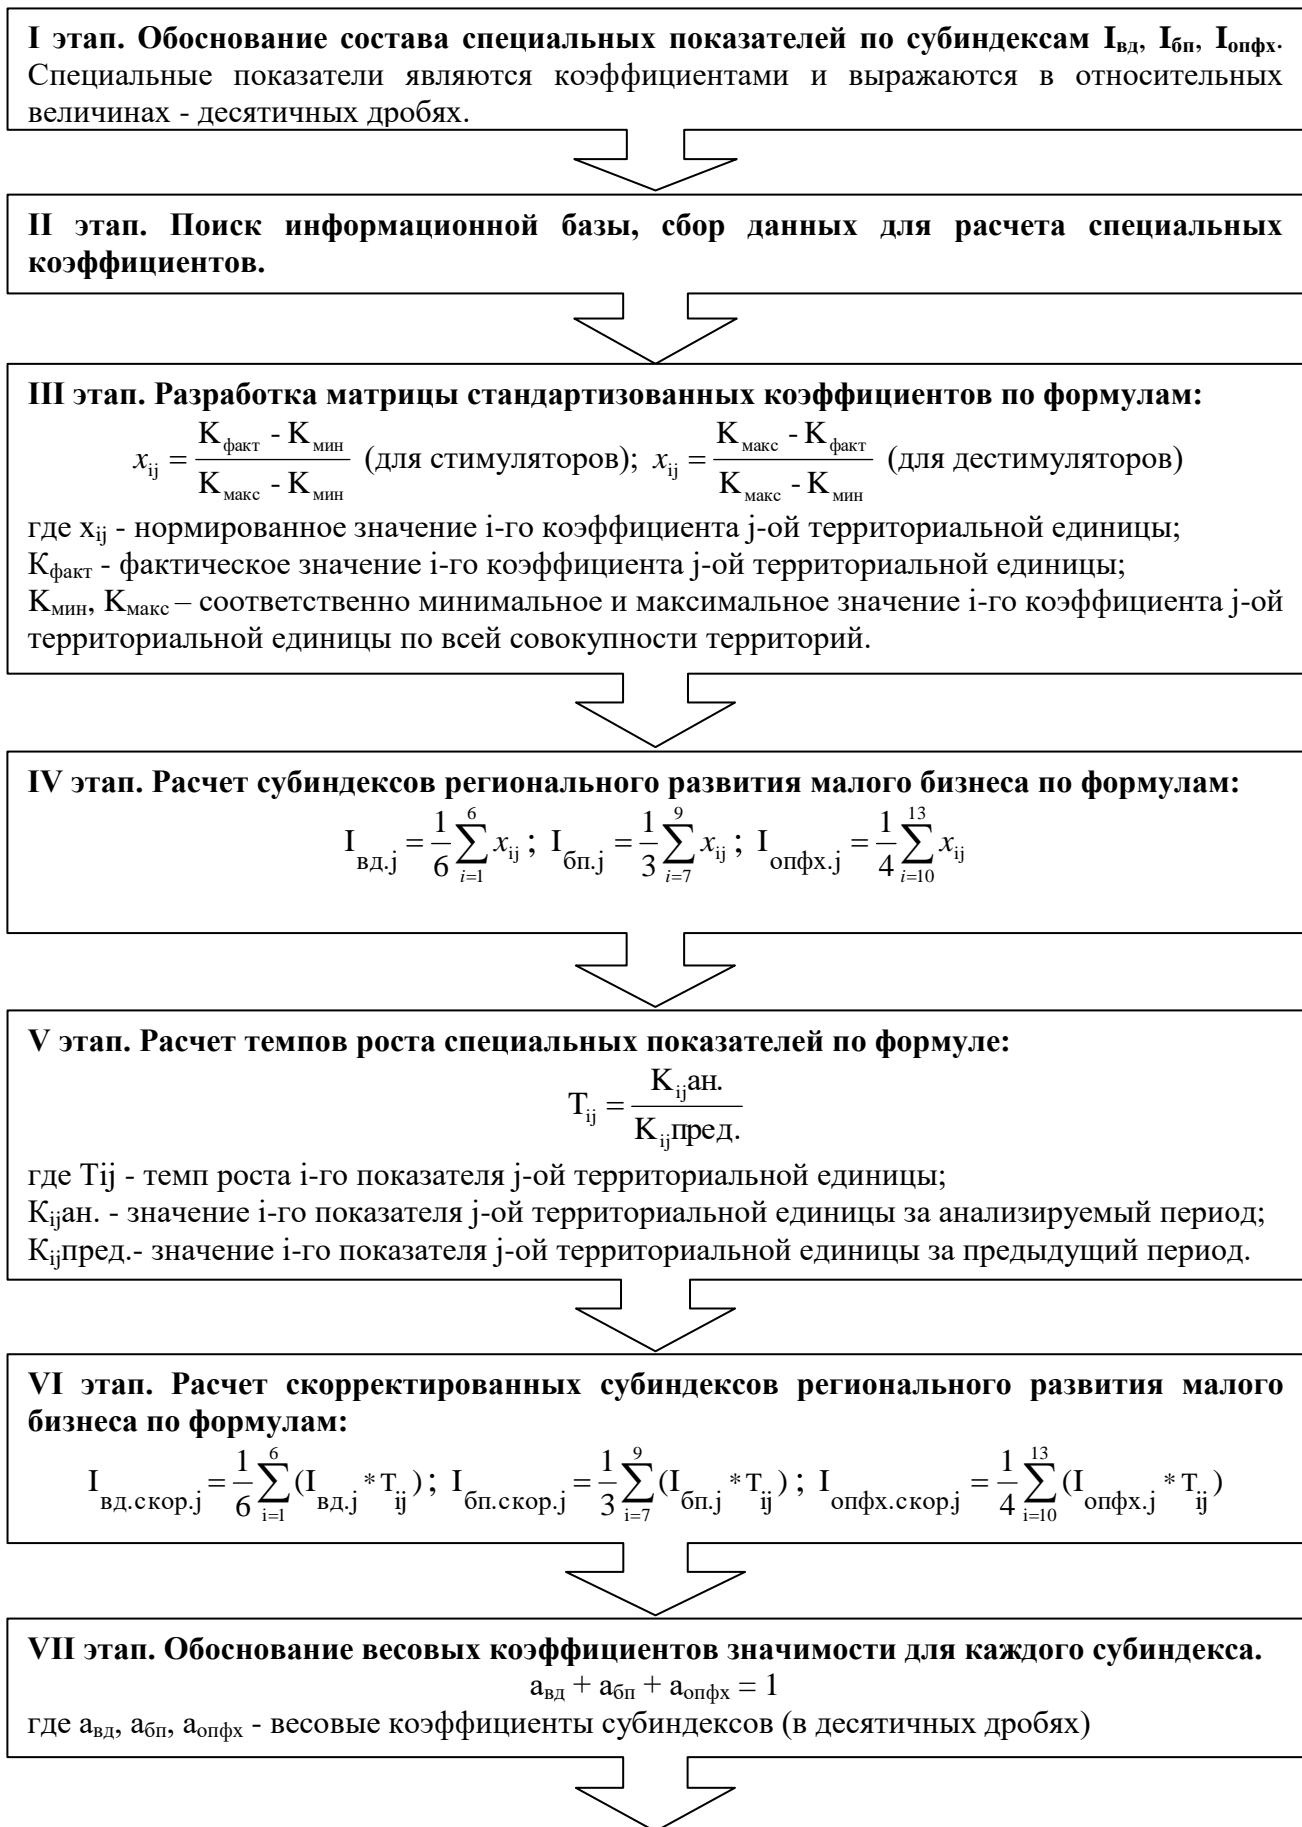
**I этап. Обоснование состава специальных показателей по субиндексам $I_{вд}$, $I_{бп}$, $I_{опфх}$.** Специальные показатели являются коэффициентами и выражаются в относительных величинах - десятичных дробях.

**II этап. Поиск информационной базы, сбор данных для расчета специальных коэффициентов.**

**III этап. Разработка матрицы стандартизованных коэффициентов по формулам:**

$x_{ij} = \frac{K_{факт} - K_{мин}}{K_{макс} - K_{мин}}$ (для стимуляторов); $x_{ij} = \frac{K_{макс} - K_{факт}}{K_{макс} - K_{мин}}$ (для дестимуляторов)

где $x_{ij}$ - нормированное значение i-го коэффициента j-ой территориальной единицы;
$K_{факт}$ - фактическое значение i-го коэффициента j-ой территориальной единицы;
$K_{мин}$, $K_{макс}$ – соответственно минимальное и максимальное значение i-го коэффициента j-ой территориальной единицы по всей совокупности территорий.

**IV этап. Расчет субиндексов регионального развития малого бизнеса по формулам:**

$I_{вд.j} = \frac{1}{6}\sum_{i=1}^{6} x_{ij}$ ; $I_{бп.j} = \frac{1}{3}\sum_{i=7}^{9} x_{ij}$ ; $I_{опфх.j} = \frac{1}{4}\sum_{i=10}^{13} x_{ij}$

**V этап. Расчет темпов роста специальных показателей по формуле:**

$T_{ij} = \frac{K_{ij}ан.}{K_{ij}пред.}$

где Tij - темп роста i-го показателя j-ой территориальной единицы;
$K_{ij}$ан. - значение i-го показателя j-ой территориальной единицы за анализируемый период;
$K_{ij}$пред.- значение i-го показателя j-ой территориальной единицы за предыдущий период.

**VI этап. Расчет скорректированных субиндексов регионального развития малого бизнеса по формулам:**

$I_{вд.скор.j} = \frac{1}{6}\sum_{i=1}^{6}(I_{вд.j} * T_{ij})$ ; $I_{бп.скор.j} = \frac{1}{3}\sum_{i=7}^{9}(I_{бп.j} * T_{ij})$ ; $I_{опфх.скор.j} = \frac{1}{4}\sum_{i=10}^{13}(I_{опфх.j} * T_{ij})$

**VII этап. Обоснование весовых коэффициентов значимости для каждого субиндекса.**

$a_{вд} + a_{бп} + a_{опфх} = 1$

где $a_{вд}$, $a_{бп}$, $a_{опфх}$ - весовые коэффициенты субиндексов (в десятичных дробях)